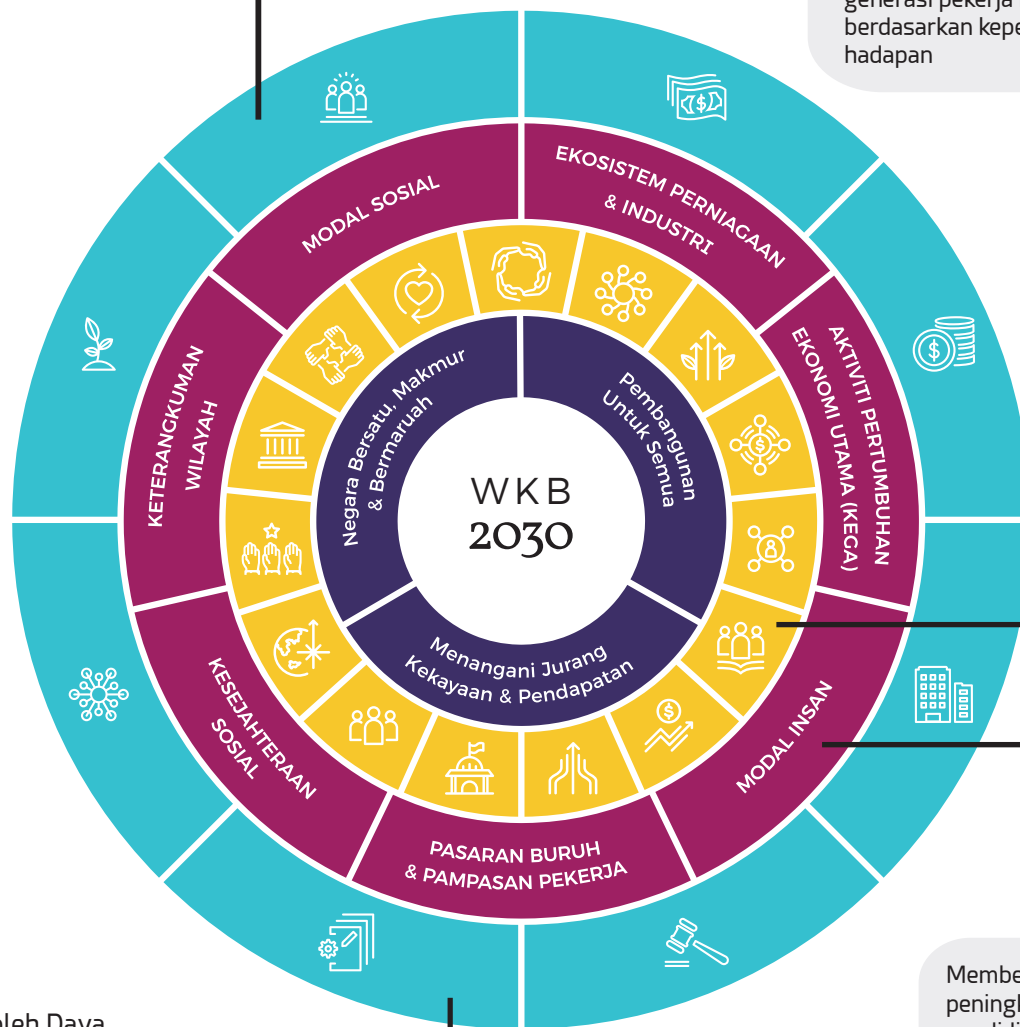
generasi pekerja
berdasarkan kepe
hadapan

WKB
2030

Negara Bersatu, Makmur & Bermaruah

Pembangunan Untuk Semua

Menangani Jurang Kekayaan & Pendapatan

MODAL SOSIAL

EKOSISTEM PERNIAGAAN & INDUSTRI

AKTIVITI PERTUMBUHAN EKONOMI UTAMA (KEGA)

MODAL INSAN

PASARAN BURUH & PAMPASAN PEKERJA

KESEJAHTERAAN SOSIAL

KETERANGKUMAN WILAYAH

Membe
pening

oleh Daya